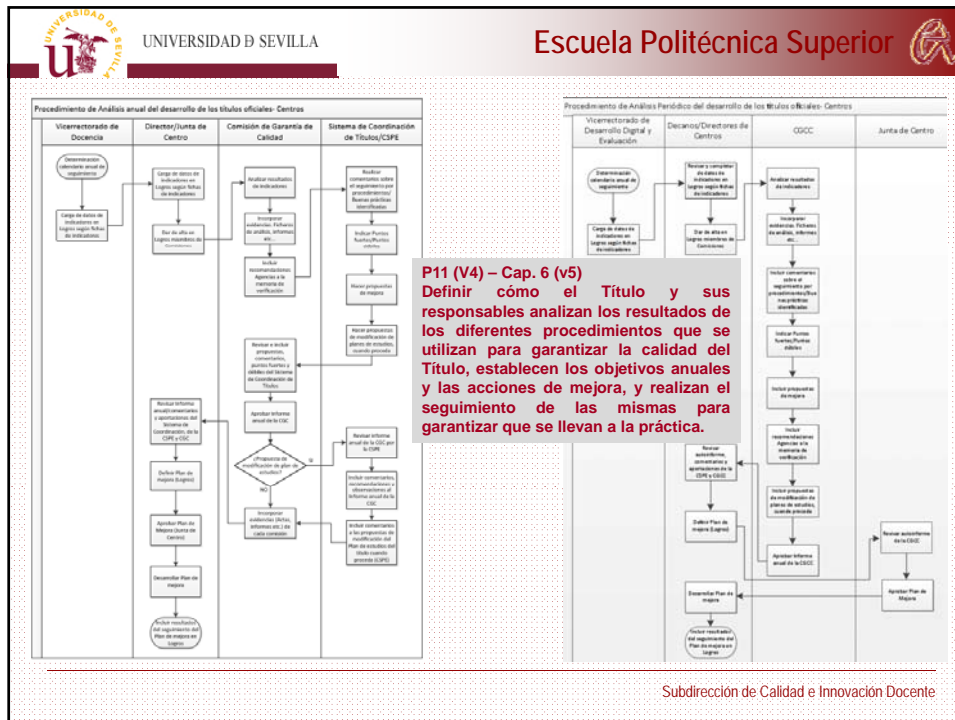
UNIVERSIDAD DE SEVILLA

Escuela Politécnica Superior

Procedimiento de Análisis anual del desarrollo de los títulos oficiales- Centros

| Vicerrectorado de Docencia | Director/Junta de Centro | Comisión de Garantía de Calidad | Sistema de Coordinación de Títulos/CSPE |
|---|---|---|---|

Determinación calendario anual de seguimiento

Carga de datos de indicadores en Logros según fichas de indicadores

Carga de datos de indicadores en Logros según fichas de indicadores

Dar de alta en Logros miembros de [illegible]

Analizar resultados de indicadores

Incorporar evidencias. Ficheros de análisis, informes etc...

Incluir recomendaciones Agencias a la memoria de verificación

Realizar comentarios sobre el seguimiento por procedimientos/ Buenas prácticas identificadas

Indicar Puntos fuertes/Puntos débiles

Hacer propuestas de mejora

Hacer propuestas de modificación de planes de estudios, cuando proceda

Revisar e incluir propuestas, comentarios, puntos fuertes y débiles del Sistema de Coordinación de Títulos

Aprobar Informe anual de la CGC

¿Propuesta de modificación de plan de estudios?

SI

NO

Revisar Informe anual de la CGC por la CSPE

Incluir comentarios, recomendaciones u observaciones al Informe anual de la CGC

Incluir comentarios a las propuestas de modificación del Plan de estudios del título cuando proceda (CSPE)

Incorporar evidencias (Actas, informes etc.) de cada comisión

Revisar informe anual/comentarios y aportaciones del Sistema de Coordinación, de la CSPE y CGC

Definir Plan de mejora (Logros)

Aprobar Plan de Mejora (Junta de Centro)

Desarrollar Plan de mejora

Incluir resultados del seguimiento del Plan de mejora en Logros

Procedimiento de Análisis Periódico del desarrollo de los títulos oficiales- Centros

| Vicerrectorado de Desarrollo Digital y Evaluación | Decanos/Directores de Centros | CGCC | Junta de Centro |
|---|---|---|---|

Determinación calendario anual de seguimiento

Carga de datos de indicadores en Logros según fichas de indicadores

Revisar y completar de datos de indicadores en Logros según fichas de indicadores

Dar de alta en Logros miembros de Comisiones

Analizar resultados de indicadores

Incorporar evidencias. Ficheros de análisis, informes etc...

Incluir comentarios sobre el seguimiento por procedimientos/Buenas prácticas identificadas

Indicar Puntos fuertes/Puntos débiles

Incluir propuestas de mejora

Incluir recomendaciones Agencias a la memoria de verificación

Incluir propuestas de modificación de planes de estudios, cuando proceda

Revisar autoinforme, comentarios y aportaciones de la CSPE y CGCC

Definir Plan de mejora (Logros)

Aprobar Informe anual de la CGCC

Revisar autoinforme de la CGCC

Aprobar Plan de Mejora

Desarrollar Plan de mejora

Incluir resultados del seguimiento del Plan de mejora en Logros

P11 (V4) – Cap. 6 (v5)
Definir cómo el Título y sus responsables analizan los resultados de los diferentes procedimientos que se utilizan para garantizar la calidad del Título, establecen los objetivos anuales y las acciones de mejora, y realizan el seguimiento de las mismas para garantizar que se llevan a la práctica.

Subdirección de Calidad e Innovación Docente